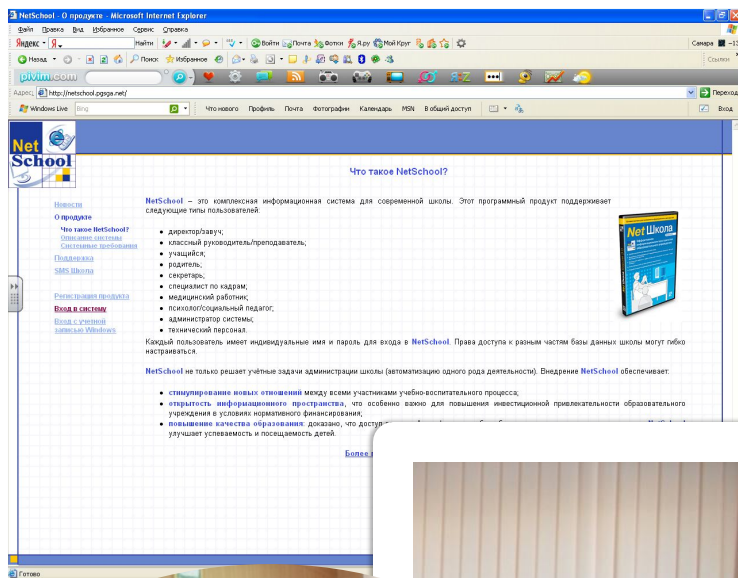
NetSchool - О продукте - Microsoft Internet Explorer

Файл Правка Вид Избранное Сервис Справка

Яндекс Я Найти Войти Почта Фотки Я.ру Мой Круг Самара

Назад Поиск Избранное Ссылки

pivim.com

Адрес http://netschool.pgsga.net/ Переход

Windows Live Bing Что нового Профиль Почта Фотографии Календарь MSN В общий доступ Вход

Net School

Что такое NetSchool?

Новости
О продукте
Что такое NetSchool?
Описание системы
Системные требования
Поддержка
SMS Школа

Регистрация продукта
Вход в систему
Вход с учетной записью Windows

NetSchool – это комплексная информационная система для современной школы. Этот программный продукт поддерживает следующие типы пользователей:

директор/завуч;
классный руководитель/преподаватель;
учащийся;
родитель;
секретарь;
специалист по кадрам;
медицинский работник;
психолог/социальный педагог;
администратор системы;
технический персонал.

Net Школа

Каждый пользователь имеет индивидуальные имя и пароль для входа в NetSchool. Права доступа к разным частям базы данных школы могут гибко настраиваться.

NetSchool не только решает учётные задачи администрации школы (автоматизацию одного рода деятельности). Внедрение NetSchool обеспечивает:

стимулирование новых отношений между всеми участниками учебно-воспитательного процесса;
открытость информационного пространства, что особенно важно для повышения инвестиционной привлекательности образовательного учреждения в условиях нормативного финансирования;
повышение качества образования: доказано, что доступ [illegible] улучшает успеваемость и посещаемость детей.

Более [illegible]

Готово